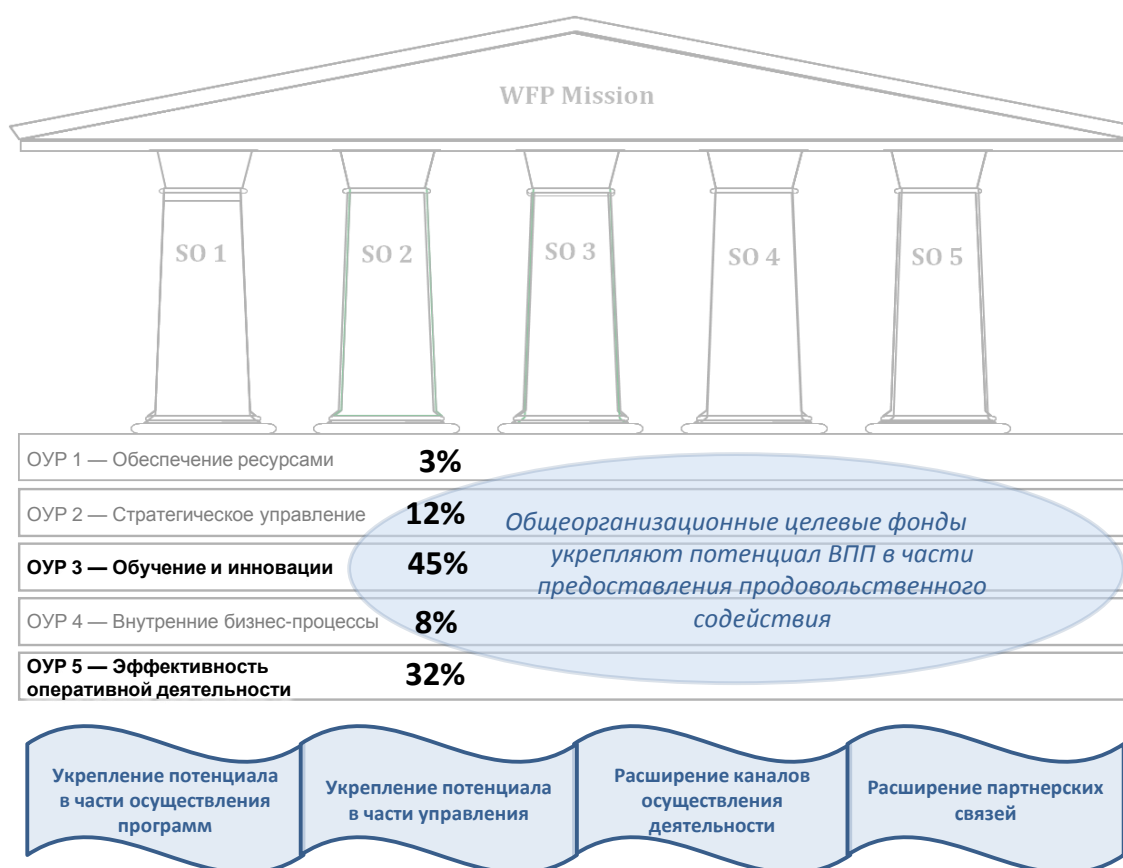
WFP Mission

SO 1

SO 2

SO 3

SO 4

SO 5

ОУР 1 — Обеспечение ресурсами 3%

ОУР 2 — Стратегическое управление 12%

ОУР 3 — Обучение и инновации 45%

ОУР 4 — Внутренние бизнес-процессы 8%

ОУР 5 — Эффективность оперативной деятельности 32%

Общеорганизационные целевые фонды укрепляют потенциал ВПП в части предоставления продовольственного содействия

Укрепление потенциала в части осуществления программ

Укрепление потенциала в части управления

Расширение каналов осуществления деятельности

Расширение партнерских связей